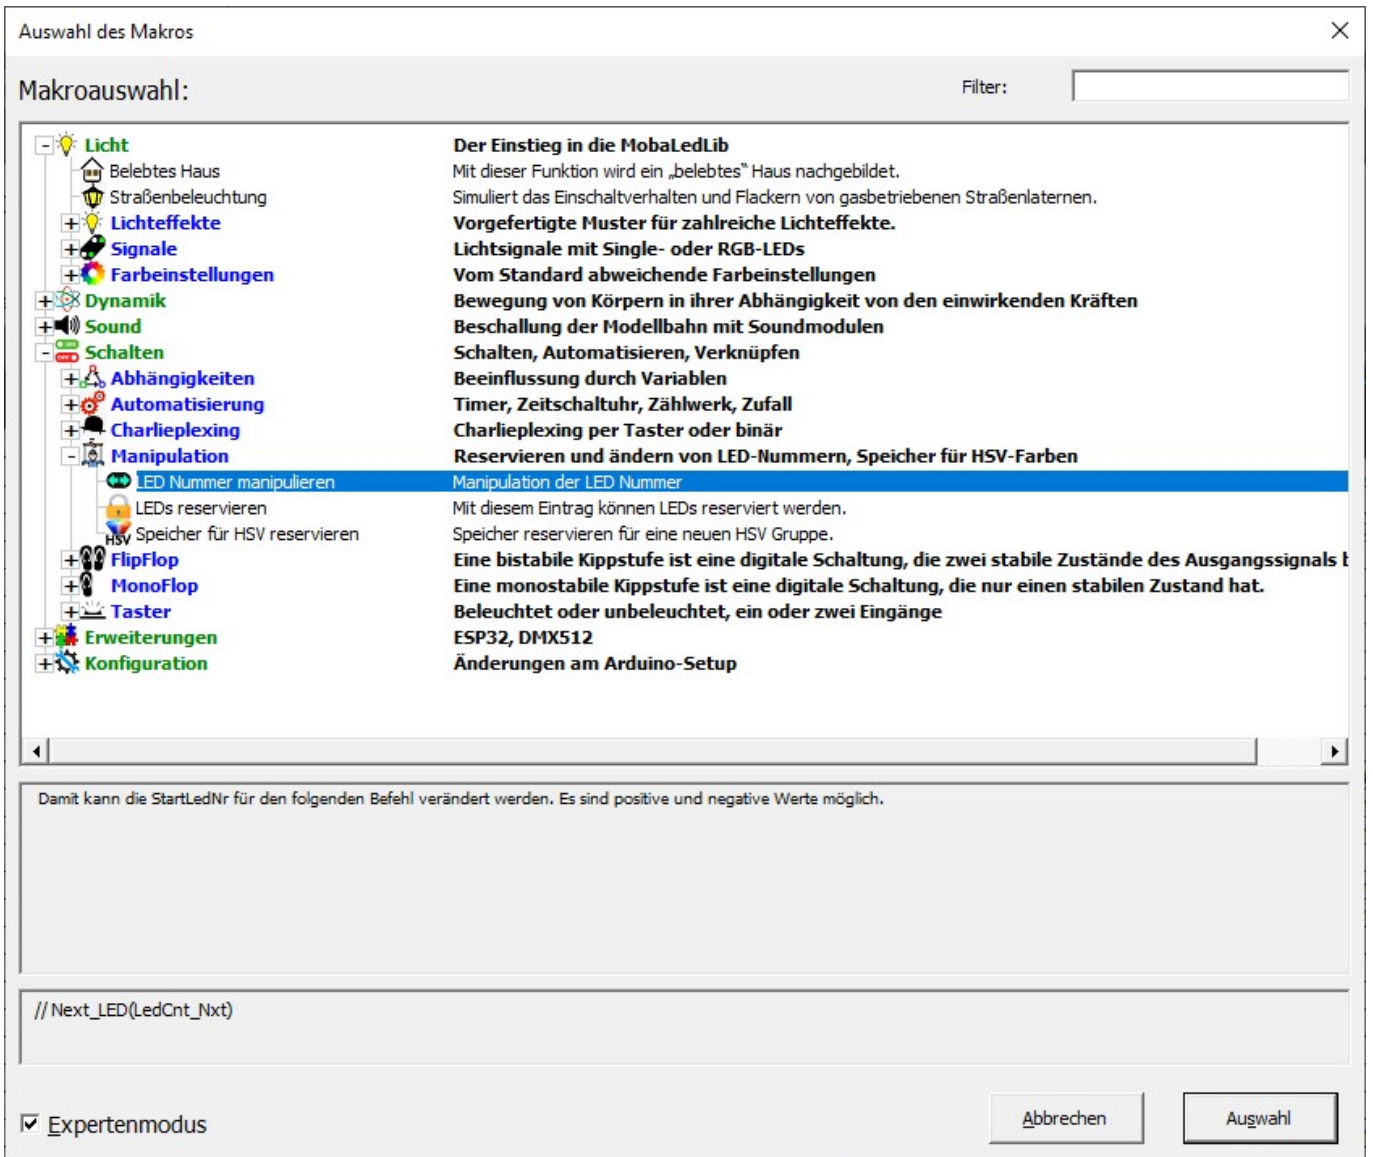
Auswahl des Makros

Makroauswahl:

Filter:

| | |
|---|---|
| Licht | Der Einstieg in die MobaLedLib |
| Belebtes Haus | Mit dieser Funktion wird ein „belebtes" Haus nachgebildet. |
| Straßenbeleuchtung | Simuliert das Einschaltverhalten und Flackern von gasbetriebenen Straßenlaternen. |
| Lichteffekte | Vorgefertigte Muster für zahlreiche Lichteffekte. |
| Signale | Lichtsignale mit Single- oder RGB-LEDs |
| Farbeinstellungen | Vom Standard abweichende Farbeinstellungen |
| Dynamik | Bewegung von Körpern in ihrer Abhängigkeit von den einwirkenden Kräften |
| Sound | Beschallung der Modellbahn mit Soundmodulen |
| Schalten | Schalten, Automatisieren, Verknüpfen |
| Abhängigkeiten | Beeinflussung durch Variablen |
| Automatisierung | Timer, Zeitschaltuhr, Zählwerk, Zufall |
| Charlieplexing | Charlieplexing per Taster oder binär |
| Manipulation | Reservieren und ändern von LED-Nummern, Speicher für HSV-Farben |
| LED Nummer manipulieren | Manipulation der LED Nummer |
| LEDs reservieren | Mit diesem Eintrag können LEDs reserviert werden. |
| Speicher für HSV reservieren | Speicher reservieren für eine neuen HSV Gruppe. |
| FlipFlop | Eine bistabile Kippstufe ist eine digitale Schaltung, die zwei stabile Zustände des Ausgangssignals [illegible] |
| MonoFlop | Eine monostabile Kippstufe ist eine digitale Schaltung, die nur einen stabilen Zustand hat. |
| Taster | Beleuchtet oder unbeleuchtet, ein oder zwei Eingänge |
| Erweiterungen | ESP32, DMX512 |
| Konfiguration | Änderungen am Arduino-Setup |

Damit kann die StartLedNr für den folgenden Befehl verändert werden. Es sind positive und negative Werte möglich.

// Next_LED(LedCnt_Nxt)

Expertenmodus

Abbrechen

Auswahl